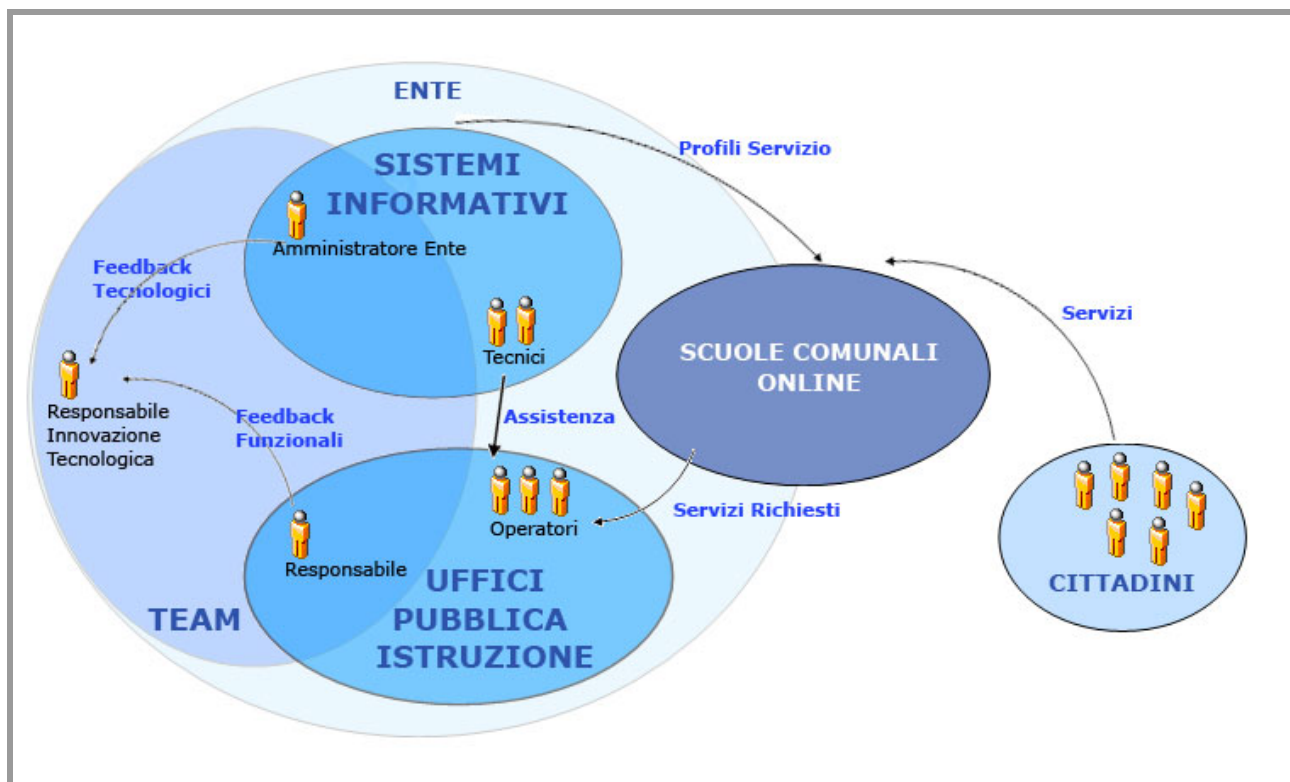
ENTE

Profili Servizio

SISTEMI INFORMATIVI

Amministratore Ente

Feedback Tecnologici

Servizi

Tecnici

SCUOLE COMUNALI ONLINE

Responsabile Innovazione Tecnologica

Feedback Funzionali

Assistenza

Operatori

Servizi Richiesti

Responsabile

UFFICI PUBBLICA ISTRUZIONE

TEAM

CITTADINI